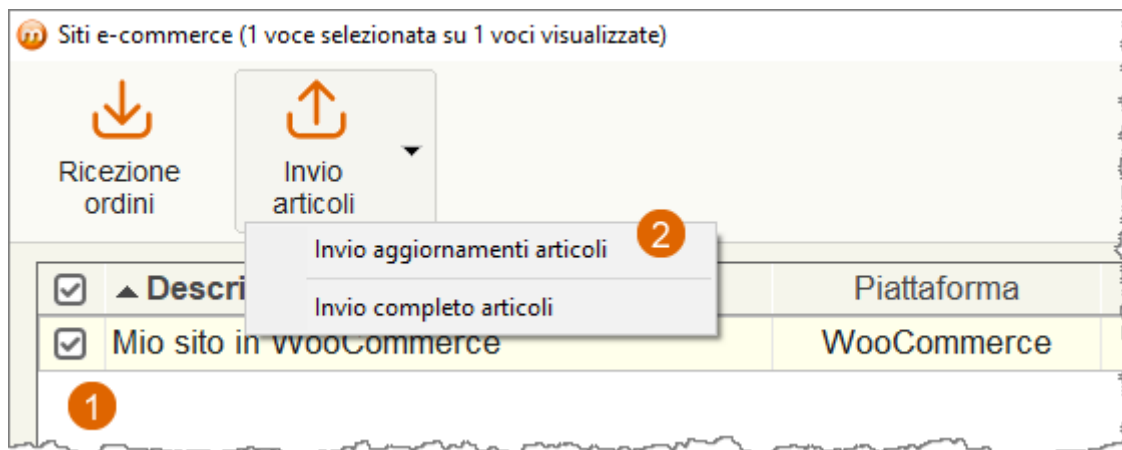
Siti e-commerce (1 voce selezionata su 1 voci visualizzate)

Ricezione ordini

Invio articoli

Invio aggiornamenti articoli

2

Invio completo articoli

Descri

Piattaforma

Mio sito in WooCommerce

WooCommerce

1